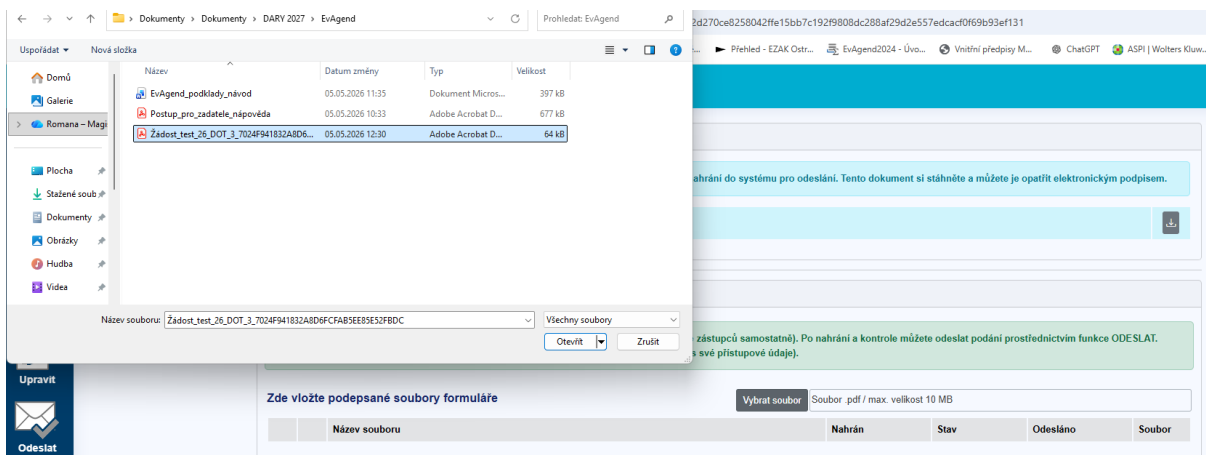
Dokumenty > Dokumenty > DARY 2027 > EvAgend
Prohledat: EvAgend
2d270ce8258042ffe15bb7c192f9808dc288af29d2e557edcacf0f69b93ef131
Uspořádat ▾ Nová složka
Přehled - EZAK Ostr... EvAgend2024 - Úvo... Vnitřní předpisy M... ChatGPT ASPI | Wolters Kluw...
Domů
Galerie
Romana – Magi
Plocha
Stažené soub
Dokumenty
Obrázky
Hudba
Videa

| Název | Datum změny | Typ | Velikost |
|---|---|---|---|
| EvAgend_podklady_návod | 05.05.2026 11:35 | Dokument Micros... | 397 kB |
| Postup_pro_zadatele_nápověda | 05.05.2026 10:33 | Adobe Acrobat D... | 677 kB |
| Žádost_test_26_DOT_3_7024F941832A8D6... | 05.05.2026 12:30 | Adobe Acrobat D... | 64 kB |

Název souboru: Žádost_test_26_DOT_3_7024F941832A8D6FCFAB5EE85E52FBDC
Všechny soubory
Otevřít Zrušit

nahrání do systému pro odeslání. Tento dokument si stáhněte a můžete je opatřit elektronickým podpisem.

zástupců samostatně). Po nahrání a kontrole můžete odeslat podání prostřednictvím funkce ODESLAT.
s své přístupové údaje).

Upravit
Odeslat

Zde vložte podepsané soubory formuláře
Vybrat soubor Soubor .pdf / max. velikost 10 MB

| | Název souboru | Nahrán | Stav | Odesláno | Soubor |
|---|---|---|---|---|---|